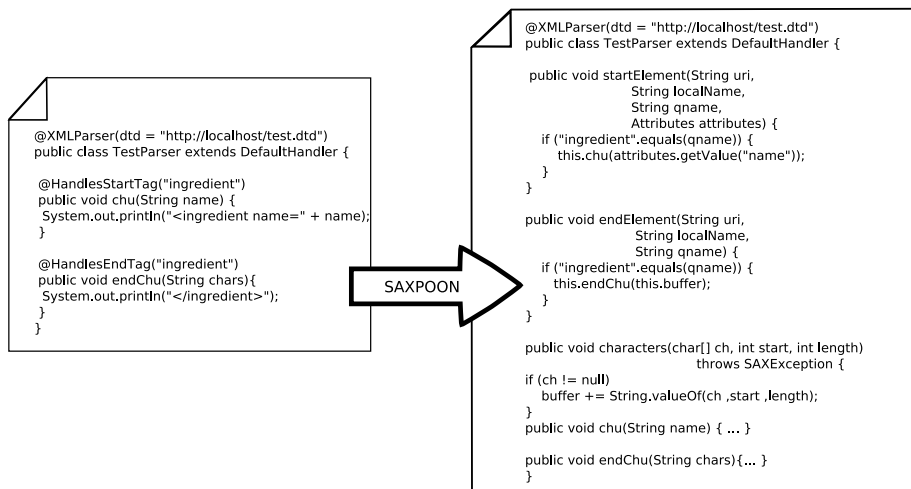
@XMLParser(dtd = "http://localhost/test.dtd")
public class TestParser extends DefaultHandler {

@HandlesStartTag("ingredient")
public void chu(String name) {
System.out.println("<ingredient name=" + name);
}

@HandlesEndTag("ingredient")
public void endChu(String chars){
System.out.println("</ingredient>");
}
}

SAXPOON

@XMLParser(dtd = "http://localhost/test.dtd")
public class TestParser extends DefaultHandler {

public void startElement(String uri,
String localName,
String qname,
Attributes attributes) {
if ("ingredient".equals(qname)) {
this.chu(attributes.getValue("name"));
}
}

public void endElement(String uri,
String localName,
String qname) {
if ("ingredient".equals(qname)) {
this.endChu(this.buffer);
}
}

public void characters(char[] ch, int start, int length)
throws SAXException {
if (ch != null)
buffer += String.valueOf(ch ,start ,length);
}
public void chu(String name) { ... }

public void endChu(String chars){... }
}